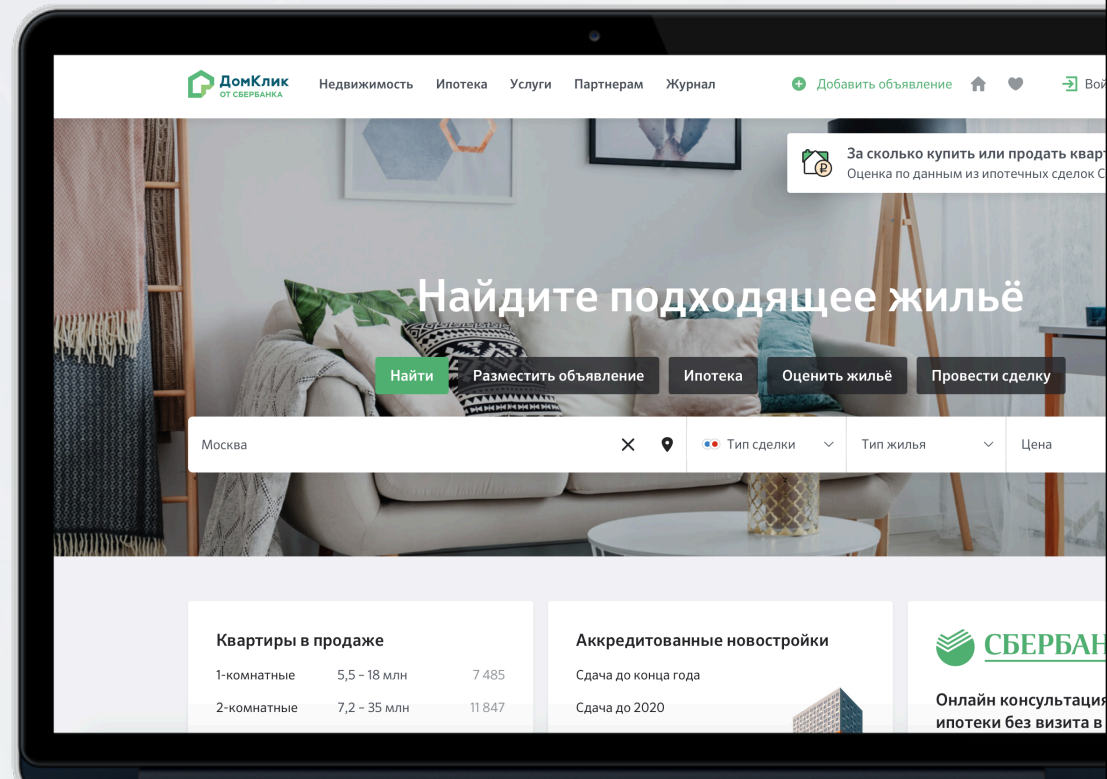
ДомКлик
ОТ СБЕРБАНКА

Недвижимость Ипотека Услуги Партнерам Журнал

Добавить объявление

Вой

За сколько купить или продать кварт
Оценка по данным из ипотечных сделок С

Найдите подходящее жильё

Найти
Разместить объявление
Ипотека
Оценить жильё
Провести сделку

Москва
Тип сделки
Тип жилья
Цена

Квартиры в продаже

| 1-комнатные | 5,5 – 18 млн | 7 485 |
|---|---|---|
| 2-комнатные | 7,2 – 35 млн | 11 847 |

Аккредитованные новостройки

Сдача до конца года

Сдача до 2020

СБЕРБАН

Онлайн консультация
ипотеки без визита в